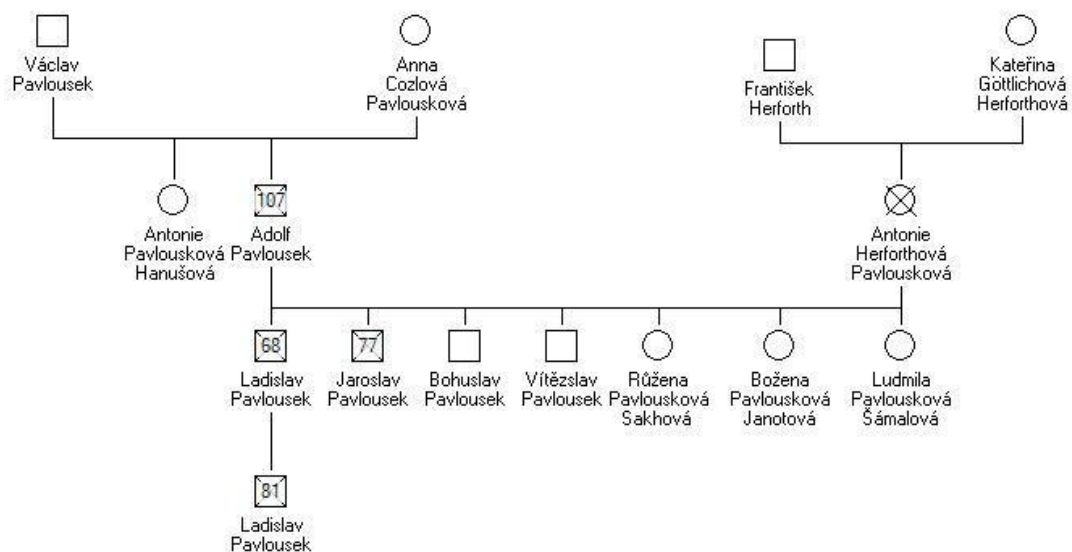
Václav Pavlousek

Anna Cozlová Pavlousková

František Herforth

Kateřina Göttlichová Herforthová

Antonie Pavlousková Hanušová

107
Adolf Pavlousek

Antonie Herforthová Pavlousková

68
Ladislav Pavlousek

77
Jaroslav Pavlousek

Bohuslav Pavlousek

Vítězslav Pavlousek

Růžena Pavlousková Sakhová

Božena Pavlousková Janotová

Ludmila Pavlousková Šámalová

81
Ladislav Pavlousek